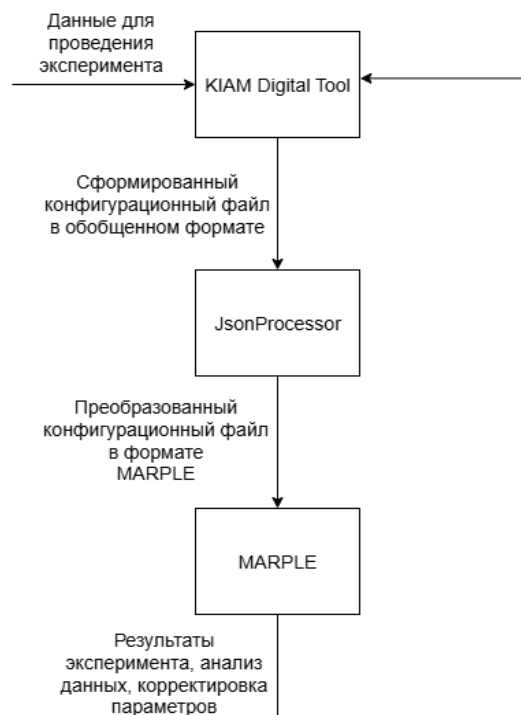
Данные для проведения эксперимента

KIAM Digital Tool

Сформированный конфигурационный файл в обобщенном формате

JsonProcessor

Преобразованный конфигурационный файл в формате MARPLE

MARPLE

Результаты эксперимента, анализ данных, корректировка параметров